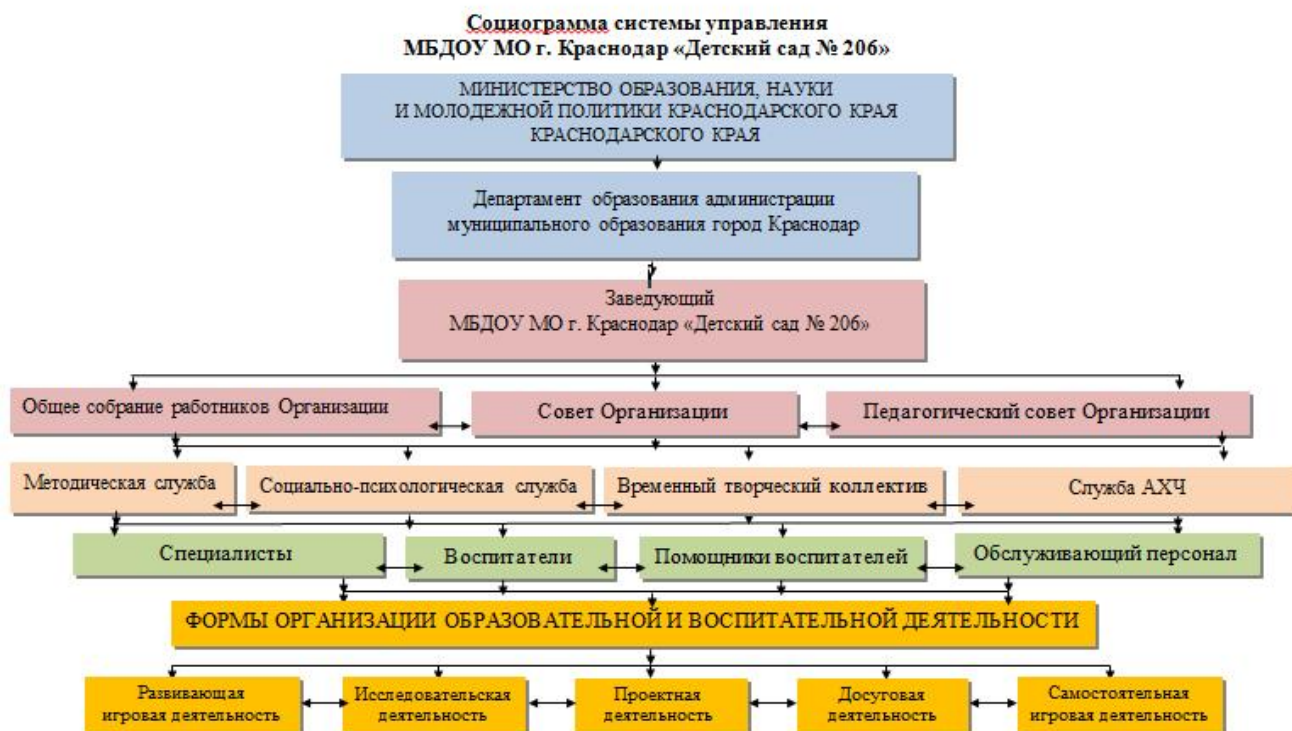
Социограмма системы управления
МБДОУ МО г. Краснодар «Детский сад № 206»

МИНИСТЕРСТВО ОБРАЗОВАНИЯ, НАУКИ И МОЛОДЕЖНОЙ ПОЛИТИКИ КРАСНОДАРСКОГО КРАЯ КРАСНОДАРСКОГО КРАЯ

Департамент образования администрации муниципального образования город Краснодар

Заведующий
МБДОУ МО г. Краснодар «Детский сад № 206»

Общее собрание работников Организации

Совет Организации

Педагогический совет Организации

Методическая служба

Социально-психологическая служба

Временный творческий коллектив

Служба АХЧ

Специалисты

Воспитатели

Помощники воспитателей

Обслуживающий персонал

ФОРМЫ ОРГАНИЗАЦИИ ОБРАЗОВАТЕЛЬНОЙ И ВОСПИТАТЕЛЬНОЙ ДЕЯТЕЛЬНОСТИ

Развивающая игровая деятельность

Исследовательская деятельность

Проектная деятельность

Досуговая деятельность

Самостоятельная игровая деятельность